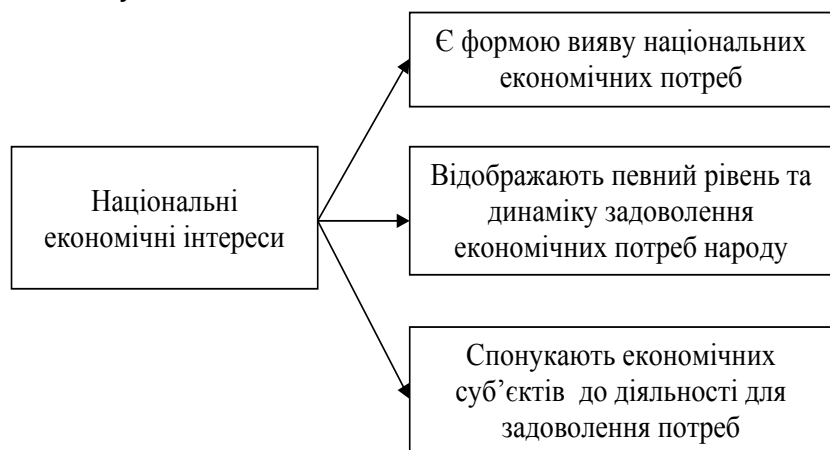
Національні економічні інтереси

Є формою вияву національних економічних потреб

Відображають певний рівень та динаміку задоволення економічних потреб народу

Спонукають економічних суб’єктів до діяльності для задоволення потреб